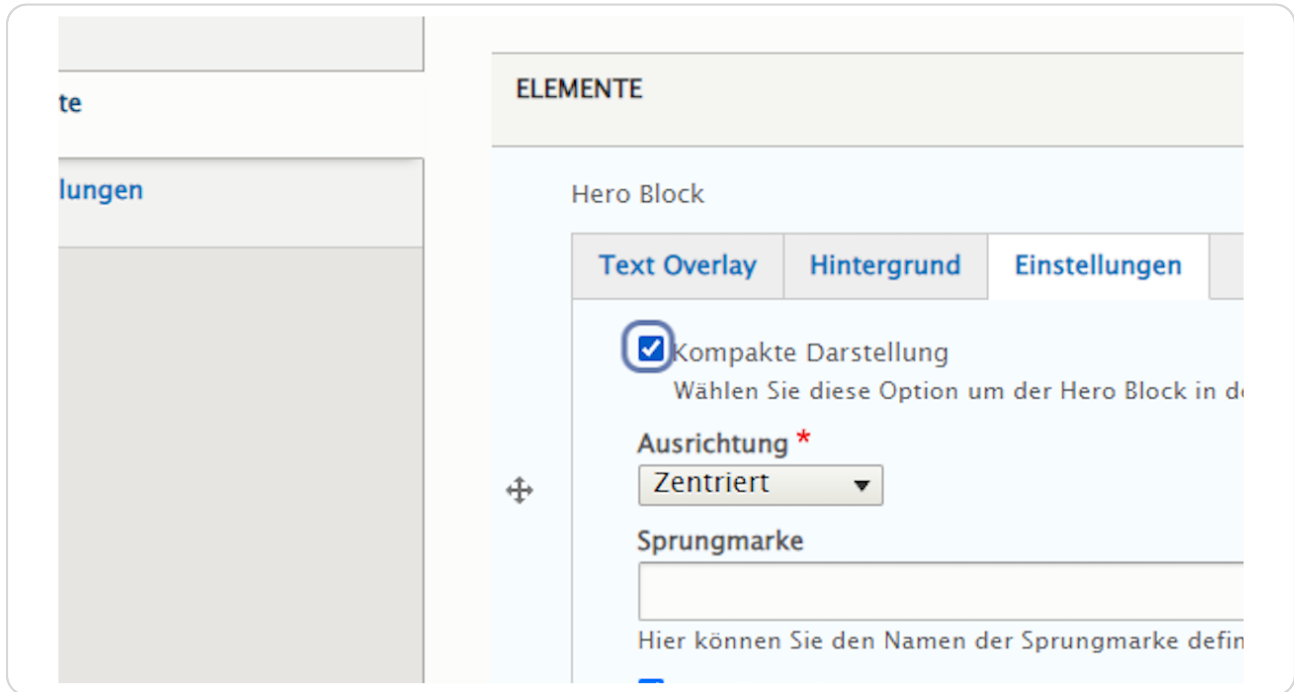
te

llungen

ELEMENTE

Hero Block

Text Overlay | Hintergrund | Einstellungen

Kompakte Darstellung
Wählen Sie diese Option um der Hero Block in d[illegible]

Ausrichtung *
Zentriert

Sprungmarke

Hier können Sie den Namen der Sprungmarke defin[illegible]